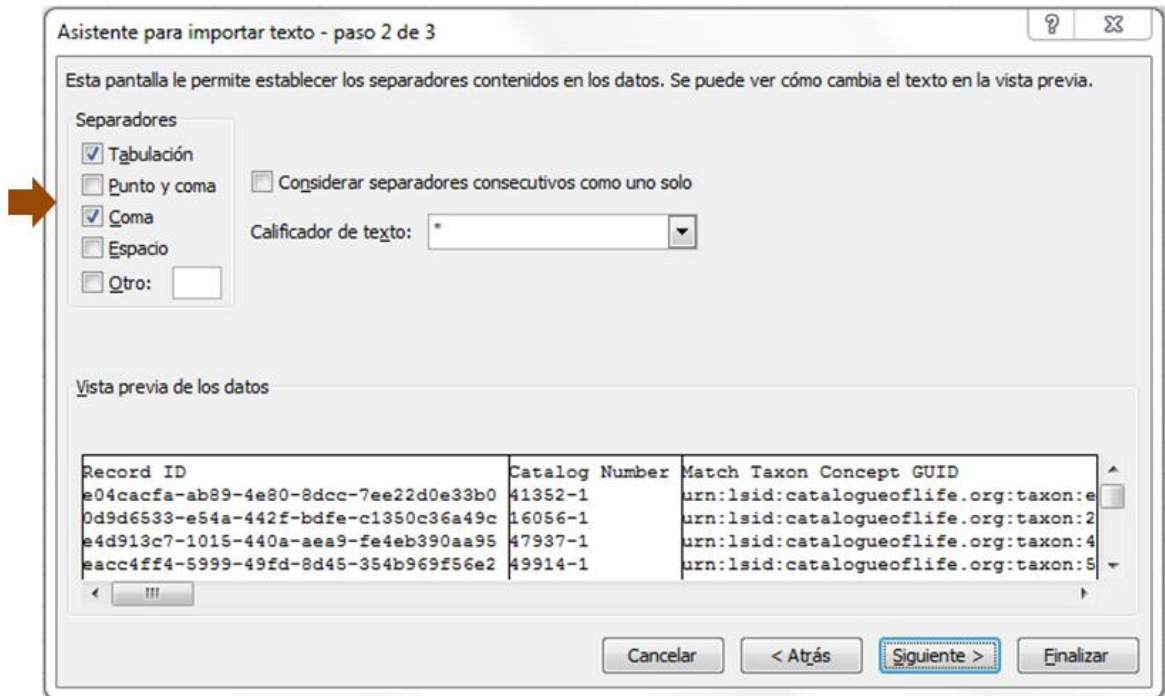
Asistente para importar texto - paso 2 de 3

?

Esta pantalla le permite establecer los separadores contenidos en los datos. Se puede ver cómo cambia el texto en la vista previa.

Separadores

Tabulación

Punto y coma

Coma

Espacio

Otro:

Considerar separadores consecutivos como uno solo

Calificador de texto: "

Vista previa de los datos

| Record ID | Catalog Number | Match Taxon Concept GUID |
|---|---|---|
| e04cacfa-ab89-4e80-8dcc-7ee22d0e33b0 | 41352-1 | urn:lsid:catalogueoflife.org:taxon:e |
| 0d9d6533-e54a-442f-bdfe-c1350c36a49c | 16056-1 | urn:lsid:catalogueoflife.org:taxon:2 |
| e4d913c7-1015-440a-aea9-fe4eb390aa95 | 47937-1 | urn:lsid:catalogueoflife.org:taxon:4 |
| eacc4ff4-5999-49fd-8d45-354b969f56e2 | 49914-1 | urn:lsid:catalogueoflife.org:taxon:5 |

Cancelar

< Atrás

Siguiente >

Finalizar